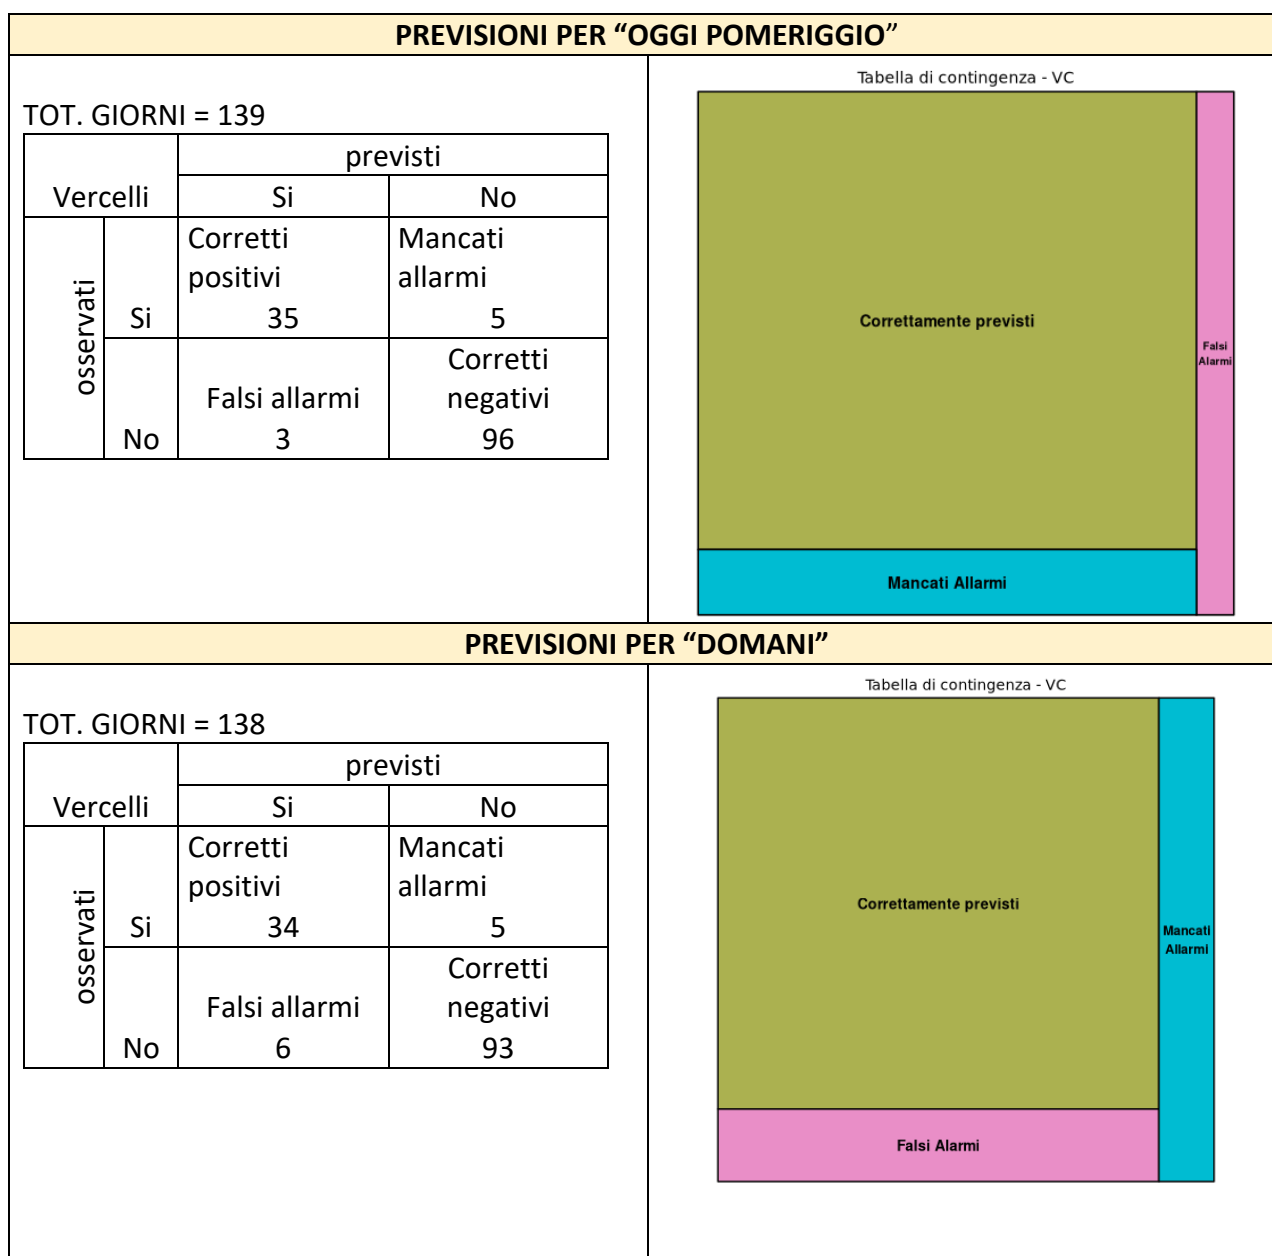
PREVISIONI PER “OGGI POMERIGGIO”

TOT. GIORNI = 139

| Vercelli | | previsti Si | previsti No |
|---|---|---|---|
| osservati | Si | Corretti positivi 35 | Mancati allarmi 5 |
| osservati | No | Falsi allarmi 3 | Corretti negativi 96 |

Tabella di contingenza - VC

Correttamente previsti

Falsi Alarmi

Mancati Allarmi

PREVISIONI PER “DOMANI”

TOT. GIORNI = 138

| Vercelli | | previsti Si | previsti No |
|---|---|---|---|
| osservati | Si | Corretti positivi 34 | Mancati allarmi 5 |
| osservati | No | Falsi allarmi 6 | Corretti negativi 93 |

Tabella di contingenza - VC

Correttamente previsti

Mancati Allarmi

Falsi Alarmi